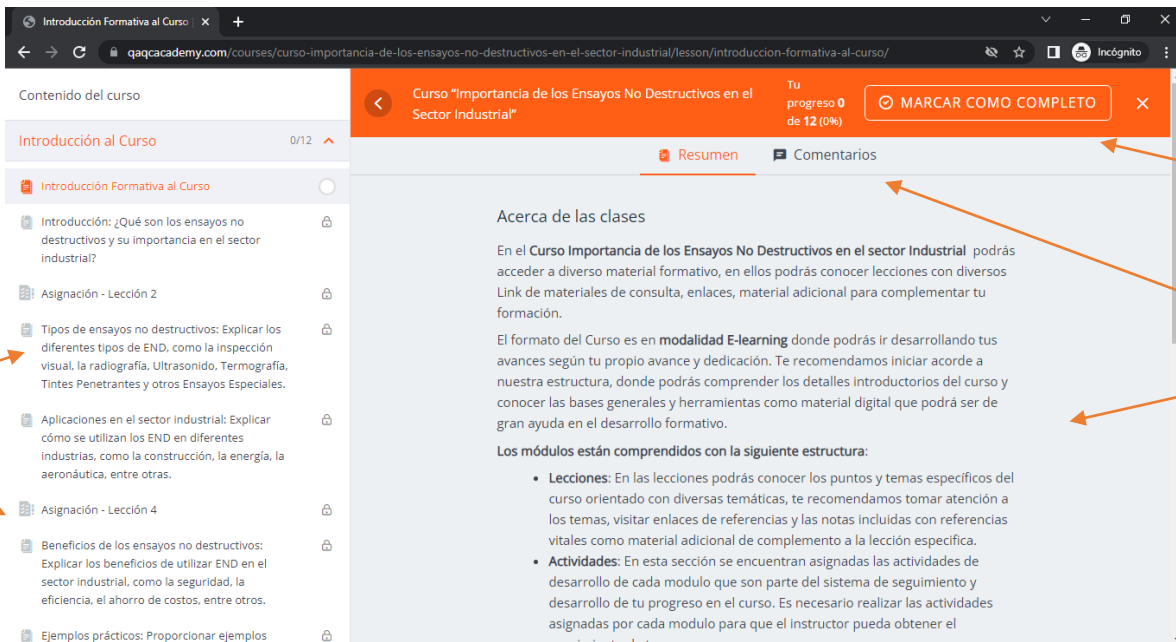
Introducción Formativa al Curso | ×
+

qaqcacademy.com/courses/curso-importancia-de-los-ensayos-no-destructivos-en-el-sector-industrial/lesson/introduccion-formativa-al-curso/

Incógnito

Contenido del curso

Introducción al Curso 0/12

Introducción Formativa al Curso

Introducción: ¿Qué son los ensayos no destructivos y su importancia en el sector industrial?

Asignación - Lección 2

Tipos de ensayos no destructivos: Explicar los diferentes tipos de END, como la inspección visual, la radiografía, Ultrasonido, Termografía, Tintes Penetrantes y otros Ensayos Especiales.

Aplicaciones en el sector industrial: Explicar cómo se utilizan los END en diferentes industrias, como la construcción, la energía, la aeronáutica, entre otras.

Asignación - Lección 4

Beneficios de los ensayos no destructivos: Explicar los beneficios de utilizar END en el sector industrial, como la seguridad, la eficiencia, el ahorro de costos, entre otros.

Ejemplos prácticos: Proporcionar ejemplos

Curso "Importancia de los Ensayos No Destructivos en el Sector Industrial"

Tu progreso 0 de 12 (0%)

MARCAR COMO COMPLETO

Resumen

Comentarios

Acerca de las clases

En el Curso Importancia de los Ensayos No Destructivos en el sector Industrial podrás acceder a diverso material formativo, en ellos podrás conocer lecciones con diversos Link de materiales de consulta, enlaces, material adicional para complementar tu formación.

El formato del Curso es en modalidad E-learning donde podrás ir desarrollando tus avances según tu propio avance y dedicación. Te recomendamos iniciar acorde a nuestra estructura, donde podrás comprender los detalles introductorios del curso y conocer las bases generales y herramientas como material digital que podrá ser de gran ayuda en el desarrollo formativo.

Los módulos están comprendidos con la siguiente estructura:

• Lecciones: En las lecciones podrás conocer los puntos y temas específicos del curso orientado con diversas temáticas, te recomendamos tomar atención a los temas, visitar enlaces de referencias y las notas incluidas con referencias vitales como material adicional de complemento a la lección especifica.
• Actividades: En esta sección se encuentran asignadas las actividades de desarrollo de cada modulo que son parte del sistema de seguimiento y desarrollo de tu progreso en el curso. Es necesario realizar las actividades asignadas por cada modulo para que el instructor pueda obtener el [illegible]